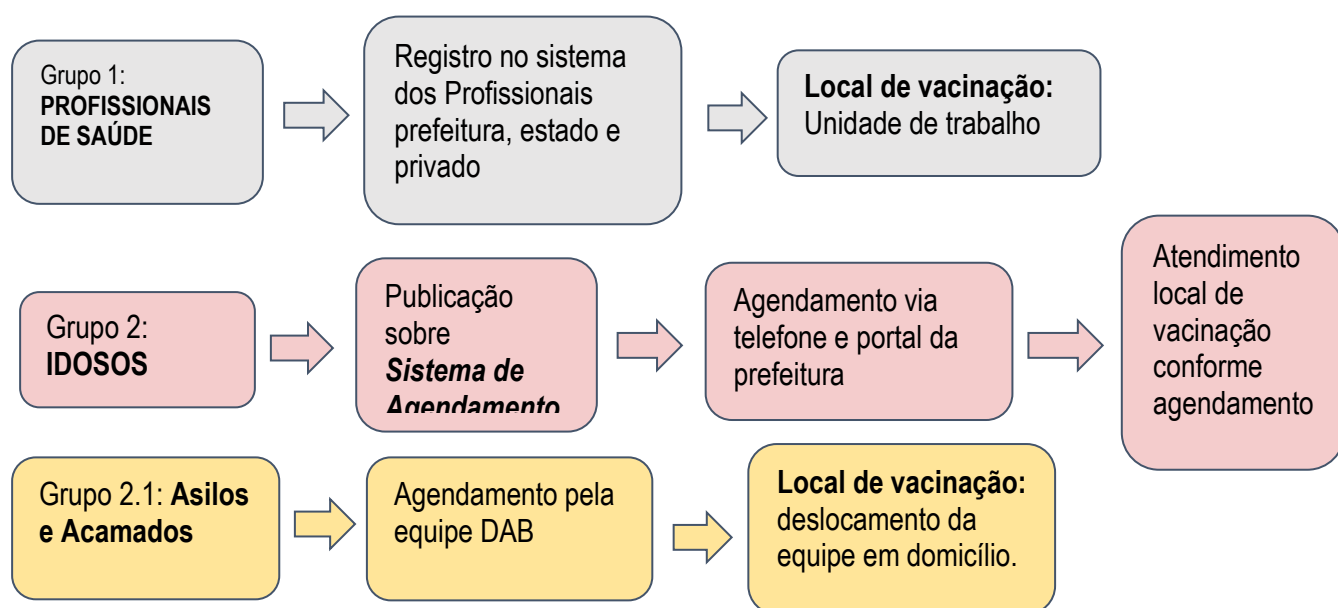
Grupo 1:
**PROFISSIONAIS DE SAÚDE**

Registro no sistema dos Profissionais prefeitura, estado e privado

**Local de vacinação:** Unidade de trabalho

Grupo 2:
**IDOSOS**

Publicação sobre ***Sistema de Agendamento***

Agendamento via telefone e portal da prefeitura

Atendimento local de vacinação conforme agendamento

Grupo 2.1: **Asilos e Acamados**

Agendamento pela equipe DAB

**Local de vacinação:** deslocamento da equipe em domicílio.